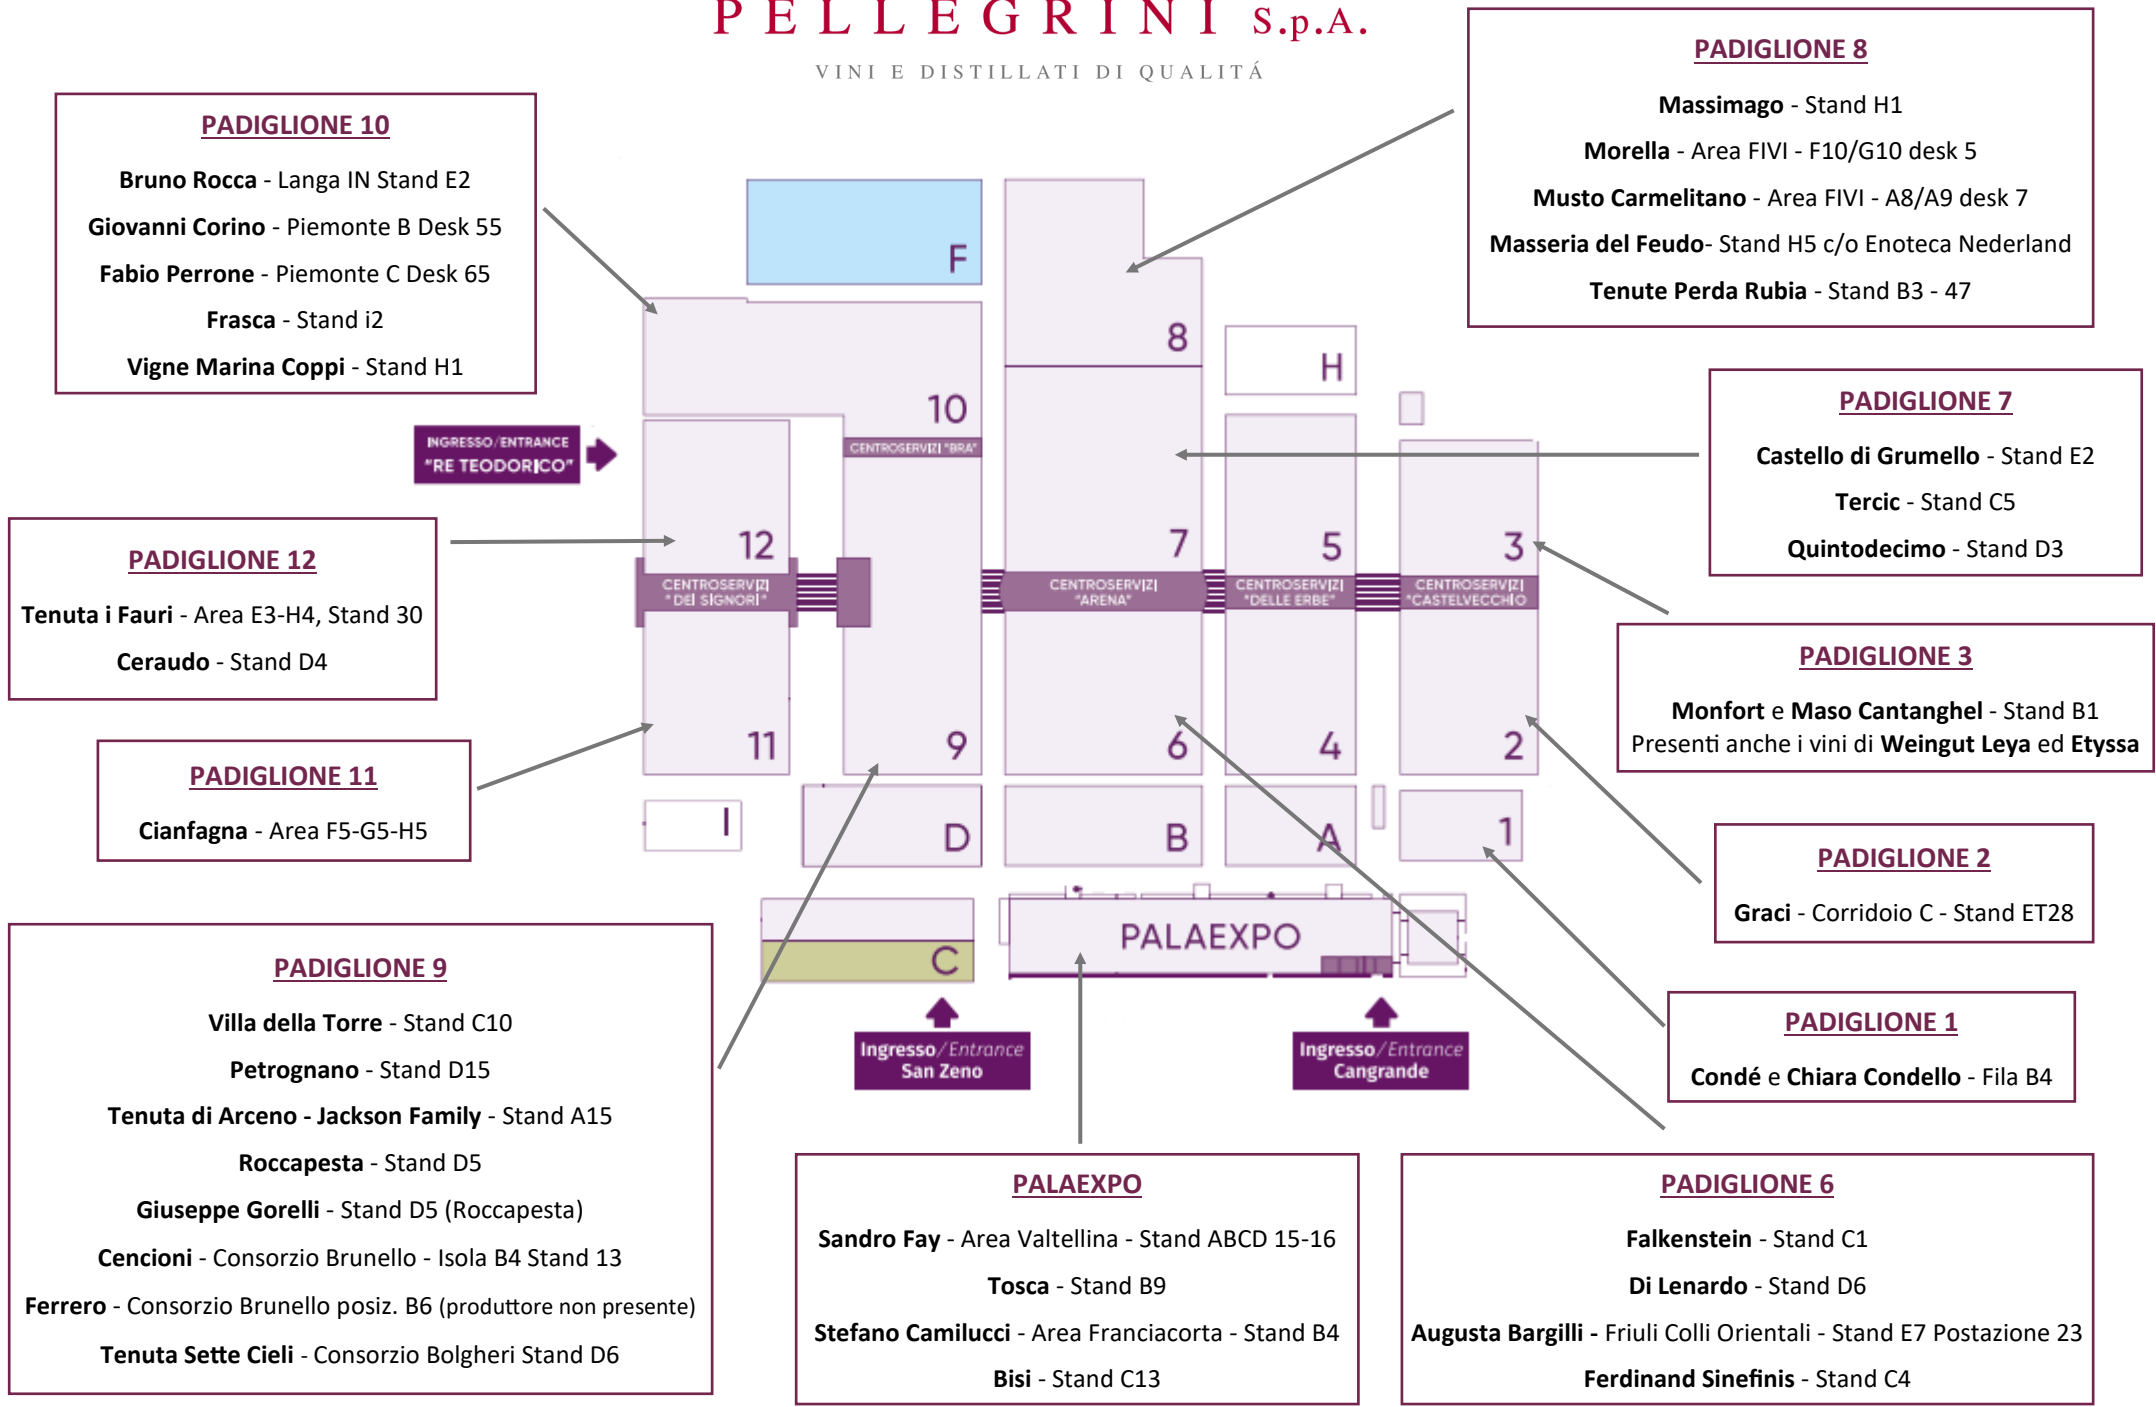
P E L L E G R I N I S.p.A.
VINI E DISTILLATI DI QUALITÁ

PADIGLIONE 10
Bruno Rocca - Langa IN Stand E2
Giovanni Corino - Piemonte B Desk 55
Fabio Perrone - Piemonte C Desk 65
Frasca - Stand i2
Vigne Marina Coppi - Stand H1

PADIGLIONE 8
Massimago - Stand H1
Morella - Area FIVI - F10/G10 desk 5
Musto Carmelitano - Area FIVI - A8/A9 desk 7
Masseria del Feudo- Stand H5 c/o Enoteca Nederland
Tenute Perda Rubia - Stand B3 - 47

F
8
H
10
INGRESSO/ENTRANCE "RE TEODORICO"
CENTROSERVIZI "BRA"

PADIGLIONE 7
Castello di Grumello - Stand E2
Tercic - Stand C5
Quintodecimo - Stand D3

PADIGLIONE 12
Tenuta i Fauri - Area E3-H4, Stand 30
Ceraudo - Stand D4

12
7
5
3
CENTROSERVIZI "DEI SIGNORI"
CENTROSERVIZI "ARENA"
CENTROSERVIZI "DELLE ERBE"
CENTROSERVIZI "CASTELVECCHIO"

PADIGLIONE 3
Monfort e Maso Cantanghel - Stand B1
Presenti anche i vini di Weingut Leya ed Etyssa

PADIGLIONE 11
Cianfagna - Area F5-G5-H5

11
9
6
4
2
I
D
B
A
1

PADIGLIONE 2
Graci - Corridoio C - Stand ET28

PALAEXPO
C

PADIGLIONE 9
Villa della Torre - Stand C10
Petrognano - Stand D15
Tenuta di Arceno - Jackson Family - Stand A15
Roccapesta - Stand D5
Giuseppe Gorelli - Stand D5 (Roccapesta)
Cencioni - Consorzio Brunello - Isola B4 Stand 13
Ferrero - Consorzio Brunello posiz. B6 (produttore non presente)
Tenuta Sette Cieli - Consorzio Bolgheri Stand D6

Ingresso/Entrance San Zeno
Ingresso/Entrance Cangrande

PADIGLIONE 1
Condé e Chiara Condello - Fila B4

PALAEXPO
Sandro Fay - Area Valtellina - Stand ABCD 15-16
Tosca - Stand B9
Stefano Camilucci - Area Franciacorta - Stand B4
Bisi - Stand C13

PADIGLIONE 6
Falkenstein - Stand C1
Di Lenardo - Stand D6
Augusta Bargilli - Friuli Colli Orientali - Stand E7 Postazione 23
Ferdinand Sinefinis - Stand C4